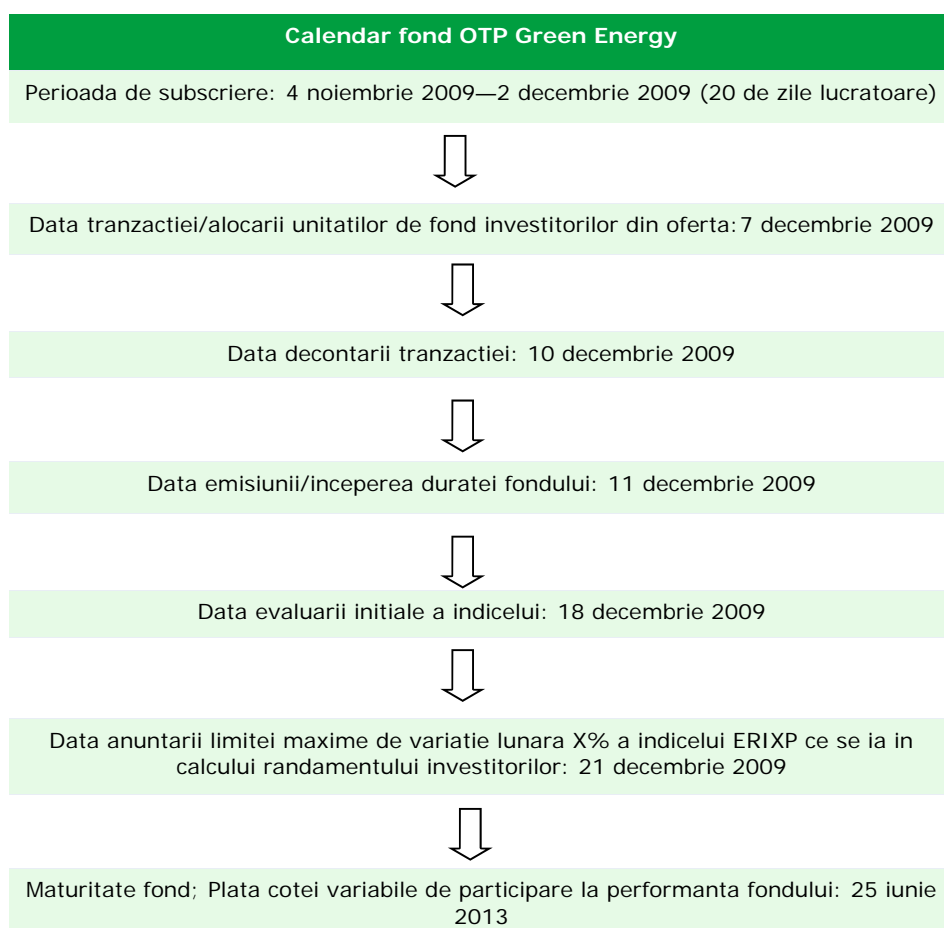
Calendar fond OTP Green Energy

Perioada de subscriere: 4 noiembrie 2009—2 decembrie 2009 (20 de zile lucratoare)

Data tranzactiei/alocarii unitatilor de fond investitorilor din oferta: 7 decembrie 2009

Data decontarii tranzactiei: 10 decembrie 2009

Data emisiunii/inceperea duratei fondului: 11 decembrie 2009

Data evaluarii initiale a indicelui: 18 decembrie 2009

Data anuntarii limitei maxime de variatie lunara X% a indicelui ERIXP ce se ia in calculul randamentului investitorilor: 21 decembrie 2009

Maturitate fond; Plata cotei variabile de participare la performanta fondului: 25 iunie 2013